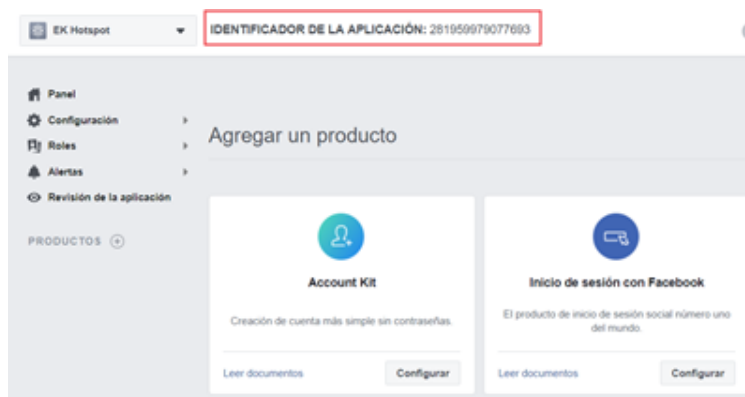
EK Hotspot

IDENTIFICADOR DE LA APLICACIÓN: 281959979077693

Panel
Configuración
Roles
Alertas
Revisión de la aplicación

PRODUCTOS

Agregar un producto

Account Kit

Creación de cuenta más simple sin contraseñas.

Leer documentos
Configurar

Inicio de sesión con Facebook

El producto de inicio de sesión social número uno del mundo.

Leer documentos
Configurar